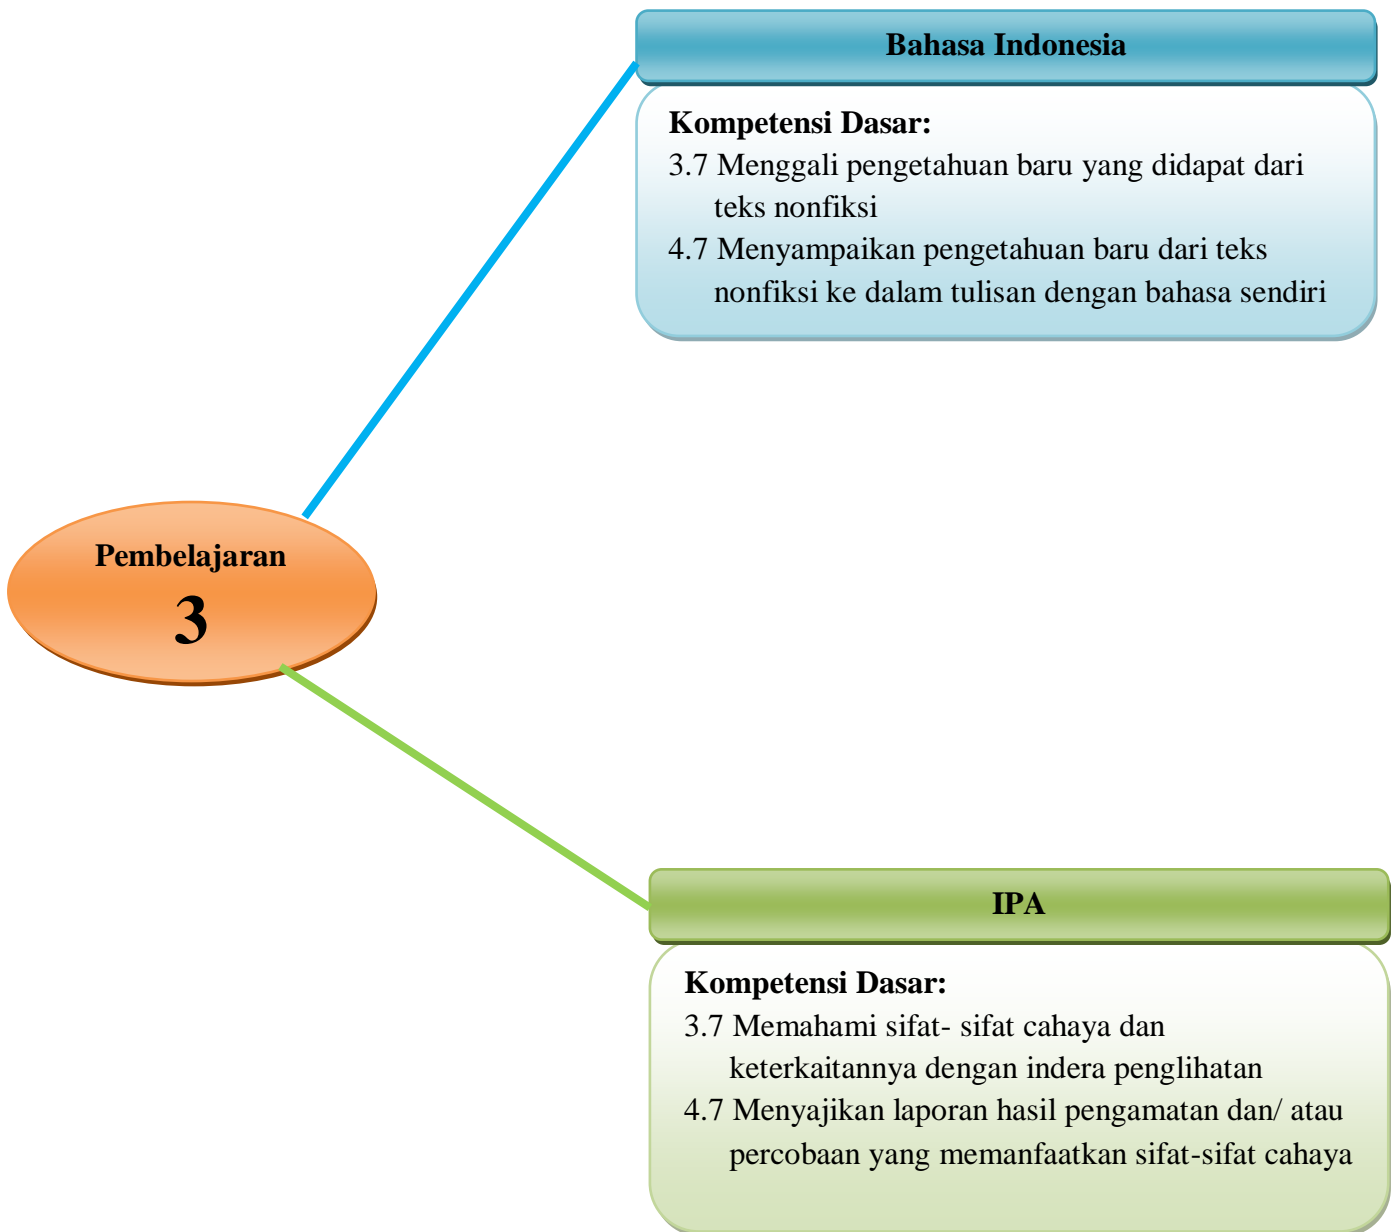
Bahasa Indonesia

Kompetensi Dasar:
3.7 Menggali pengetahuan baru yang didapat dari teks nonfiksi
4.7 Menyampaikan pengetahuan baru dari teks nonfiksi ke dalam tulisan dengan bahasa sendiri

Pembelajaran
3

IPA

Kompetensi Dasar:
3.7 Memahami sifat- sifat cahaya dan keterkaitannya dengan indera penglihatan
4.7 Menyajikan laporan hasil pengamatan dan/ atau percobaan yang memanfaatkan sifat-sifat cahaya